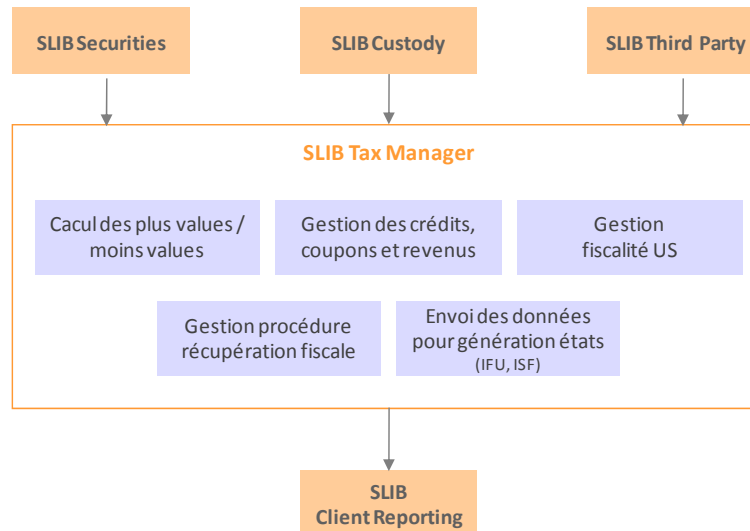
SLIB Securities

SLIB Custody

SLIB Third Party

SLIB Tax Manager

Cacul des plus values / moins values

Gestion des crédits, coupons et revenus

Gestion fiscalité US

Gestion procédure récupération fiscale

Envoi des données pour génération états (IFU, ISF)

SLIB Client Reporting